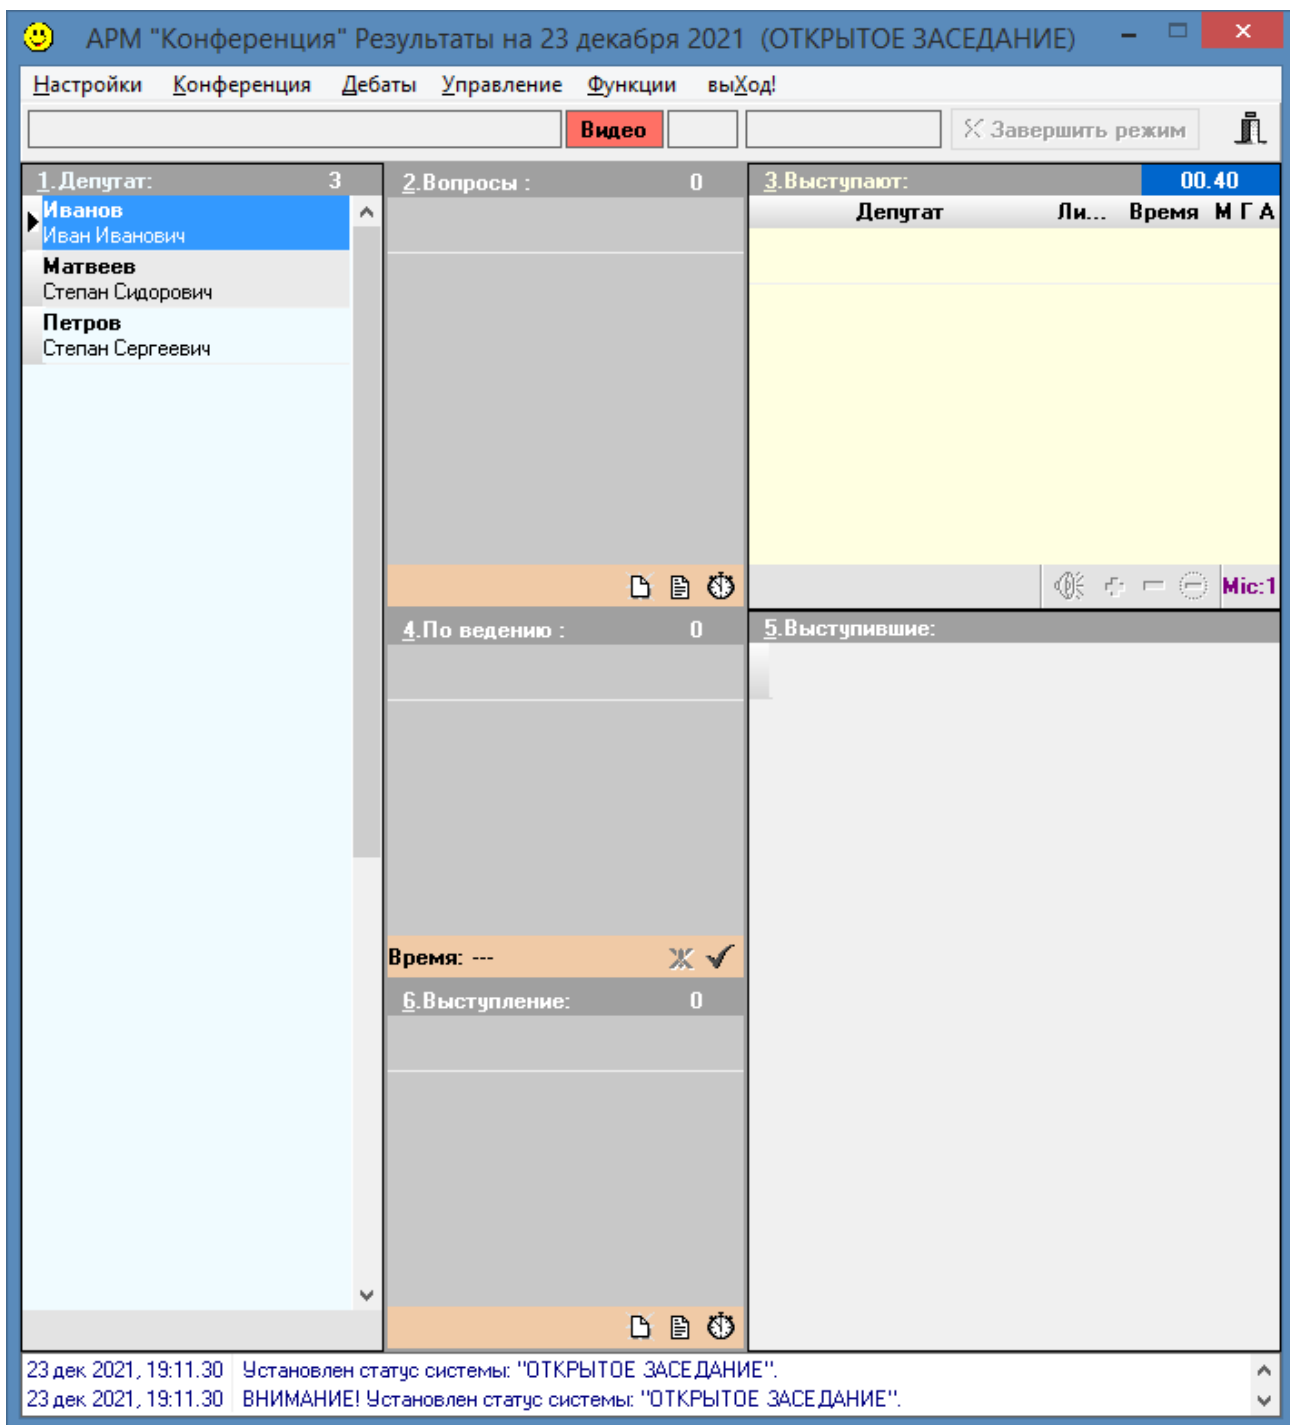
АРМ "Конференция" Результаты на 23 декабря 2021 (ОТКРЫТОЕ ЗАСЕДАНИЕ)

Настройки Конференция Дебаты Управление Функции выХод!

Видео

Завершить режим

1.Депутат: 3

Иванов
Иван Иванович

Матвеев
Степан Сидорович

Петров
Степан Сергеевич

2.Вопросы : 0

3.Выступают: 00.40

| Депутат | Ли... | Время | М | Г | А |
|---|---|---|---|---|---|

Mic:1

4.По ведению : 0

5.Выступившие:

Время: ---

6.Выступление: 0

23 дек 2021, 19:11.30 Установлен статус системы: "ОТКРЫТОЕ ЗАСЕДАНИЕ".
23 дек 2021, 19:11.30 ВНИМАНИЕ! Установлен статус системы: "ОТКРЫТОЕ ЗАСЕДАНИЕ".